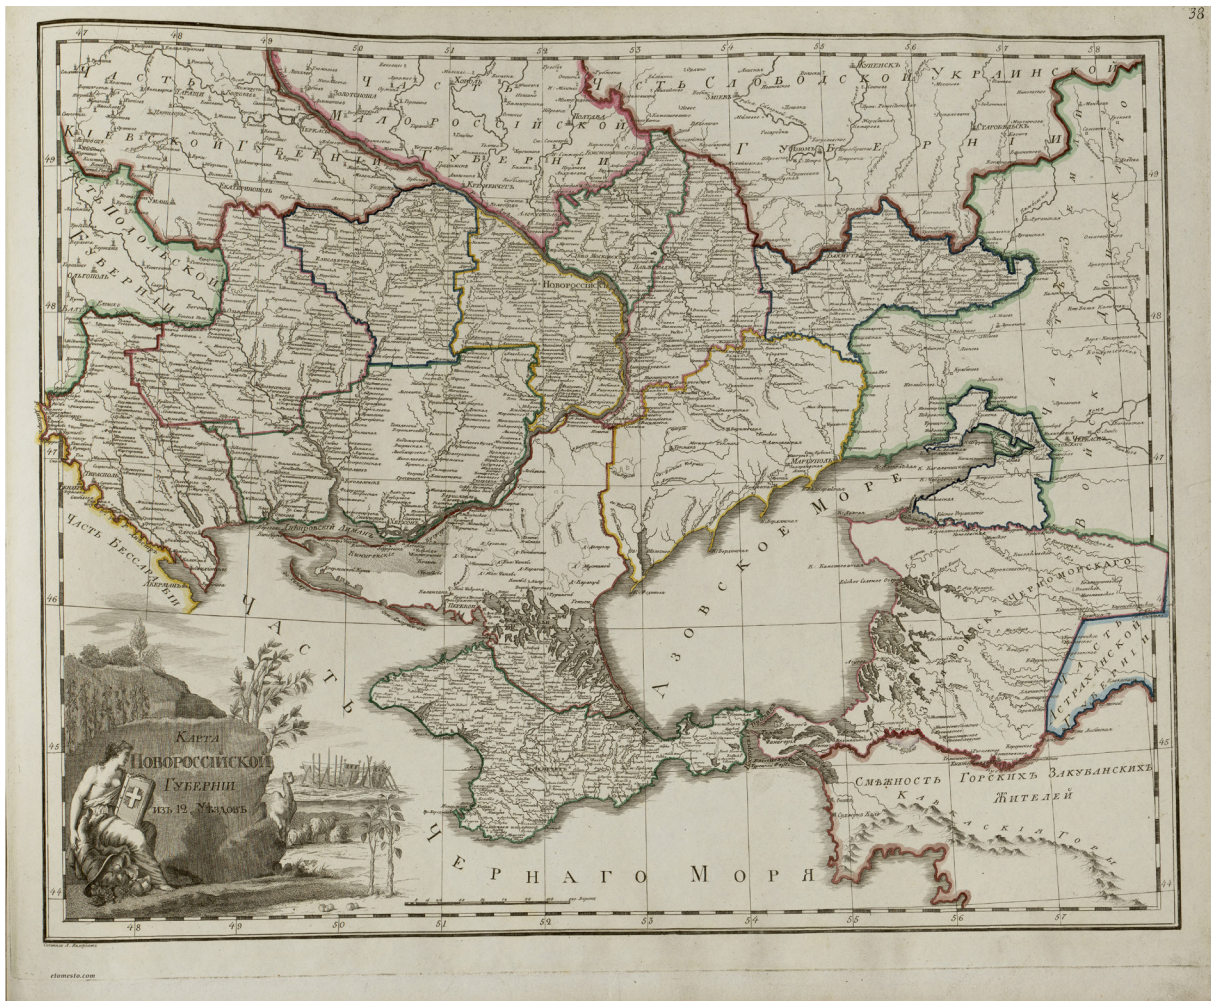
38

47 48 49 50 51 52 53 54 55 56 57 58

ЧАСТЬ КІЕВСКОЙ ГУБЕРНІИ

ЧАСТЬ МАЛОРОССІЙСКОЙ ГУБЕРНІИ

ЧАСТЬ СЛОБОДСКОЙ УКРАИНСКОЙ ГУБЕРНІИ

ЧАСТЬ ПОДОЛЬСКОЙ ГУБЕРНІИ

НОВОРОССІЙСКЪ

ПОЛТАВА

ЕКАТЕРИНОСЛАВЪ

БАХМУТЪ

МАРІУПОЛЬ

ЗЕМЛЯ ВОЙСКА ДОНСКАГО

ЧАСТЬ БЕССАРАБІИ

АЗОВСКОЕ МОРЕ

ЗЕМЛЯ ВОЙСКА ЧЕРНОМОРСКАГО

ЧАСТЬ АСТРАХАНСКОЙ ГУБЕРНІИ

ЧАСТЬ ЧЕРНАГО МОРЯ

СМѢЖНОСТЬ ГОРСКИХЪ ЗАКУБАНСКИХЪ ЖИТЕЛЕЙ

КАВКАЗСКІЯ ГОРЫ

КАРТА НОВОРОССІЙСКОЙ ГУБЕРНІИ изъ 12 уѣздовъ

49 48 47 46 45 44

etomesto.com